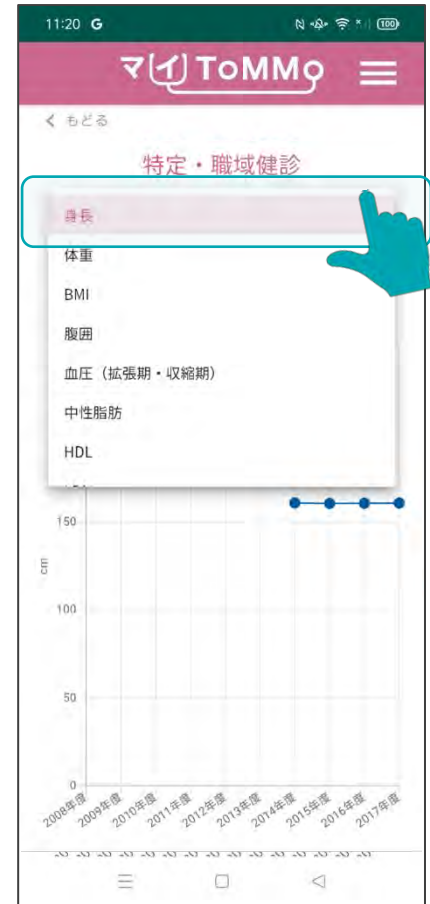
11:20 G

100

マイToMMo

< もどる

特定・職域健診

身長

体重

BMI

腹囲

血圧（拡張期・収縮期）

中性脂肪

HDL

150

cm

100

50

0

2008年度
2009年度
2010年度
2011年度
2012年度
2013年度
2014年度
2015年度
2016年度
2017年度